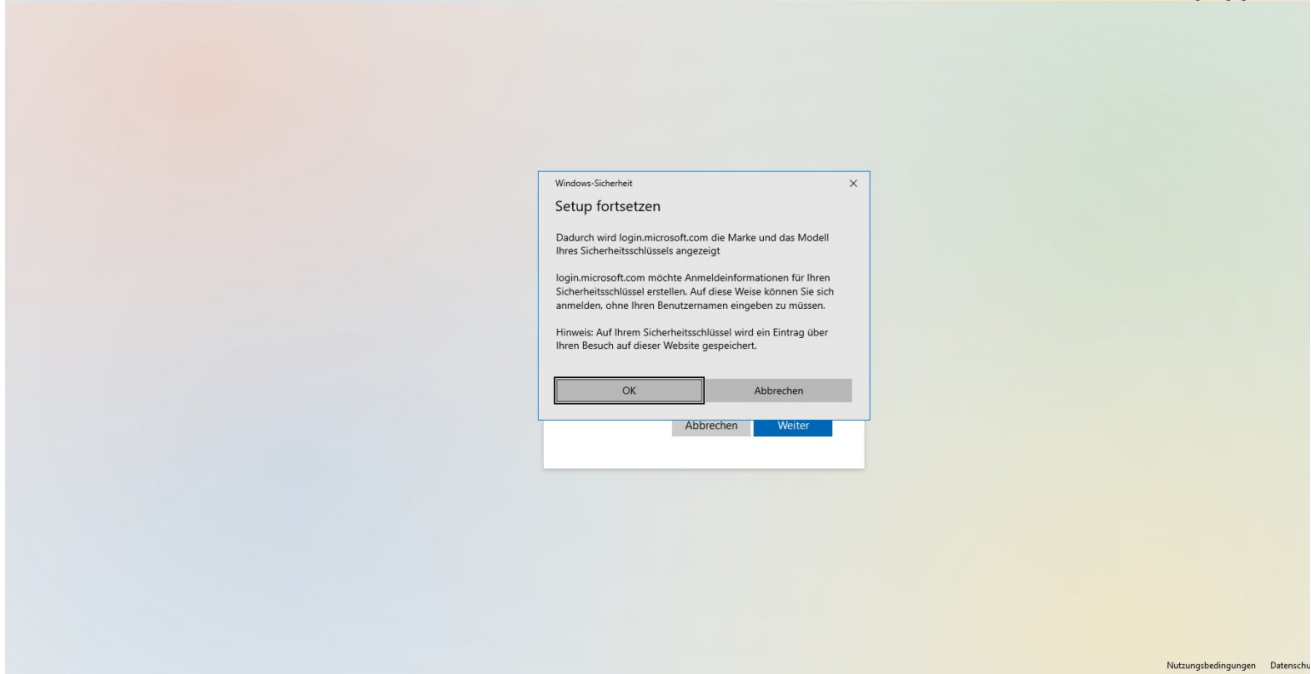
Windows-Sicherheit
×

Setup fortsetzen

Dadurch wird login.microsoft.com die Marke und das Modell Ihres Sicherheitsschlüssels angezeigt

login.microsoft.com möchte Anmeldeinformationen für Ihren Sicherheitsschlüssel erstellen. Auf diese Weise können Sie sich anmelden, ohne Ihren Benutzernamen eingeben zu müssen.

Hinweis: Auf Ihrem Sicherheitsschlüssel wird ein Eintrag über Ihren Besuch auf dieser Website gespeichert.

OK
Abbrechen

Abbrechen
Weiter

Nutzungsbedingungen
Datenschu